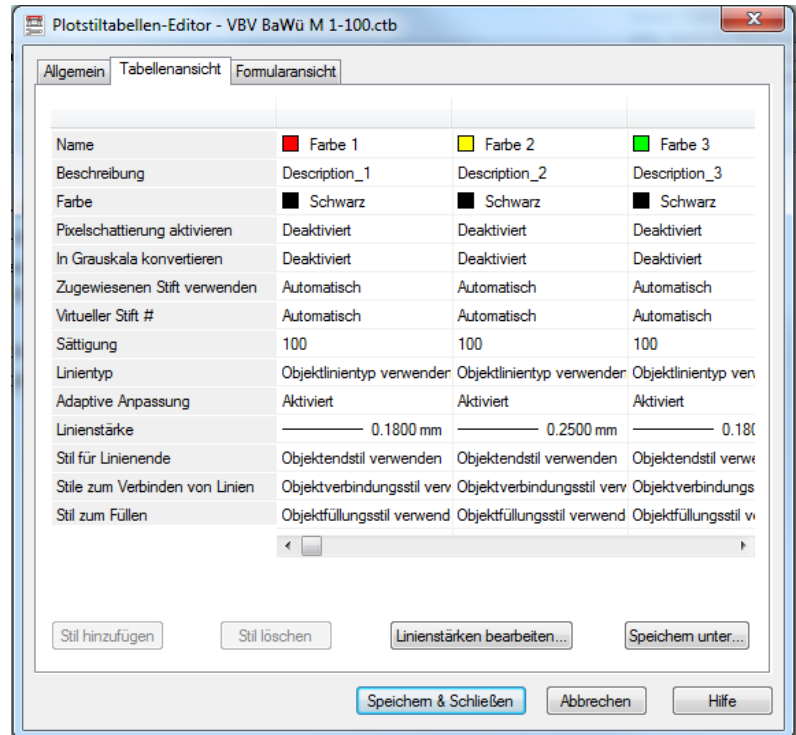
Plotstiltabellen-Editor - VBV BaWü M 1-100.ctb

Allgemein | Tabellenansicht | Formularansicht

| | | | |
|---|---|---|---|
| Name | Farbe 1 | Farbe 2 | Farbe 3 |
| Beschreibung | Description_1 | Description_2 | Description_3 |
| Farbe | Schwarz | Schwarz | Schwarz |
| Pixelschattierung aktivieren | Deaktiviert | Deaktiviert | Deaktiviert |
| In Grauskala konvertieren | Deaktiviert | Deaktiviert | Deaktiviert |
| Zugewiesenen Stift verwenden | Automatisch | Automatisch | Automatisch |
| Virtueller Stift # | Automatisch | Automatisch | Automatisch |
| Sättigung | 100 | 100 | 100 |
| Linientyp | Objektlinientyp verwenden | Objektlinientyp verwenden | Objektlinientyp ver |
| Adaptive Anpassung | Aktiviert | Aktiviert | Aktiviert |
| Linienstärke | 0.1800 mm | 0.2500 mm | 0.18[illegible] |
| Stil für Linienende | Objektendstil verwenden | Objektendstil verwenden | Objektendstil verwe |
| Stile zum Verbinden von Linien | Objektverbindungsstil verv | Objektverbindungsstil verv | Objektverbindungs |
| Stil zum Füllen | Objektfüllungsstil verwend | Objektfüllungsstil verwend | Objektfüllungsstil v |

Stil hinzufügen | Stil löschen | Linienstärken bearbeiten... | Speichern unter...

Speichern & Schließen | Abbrechen | Hilfe